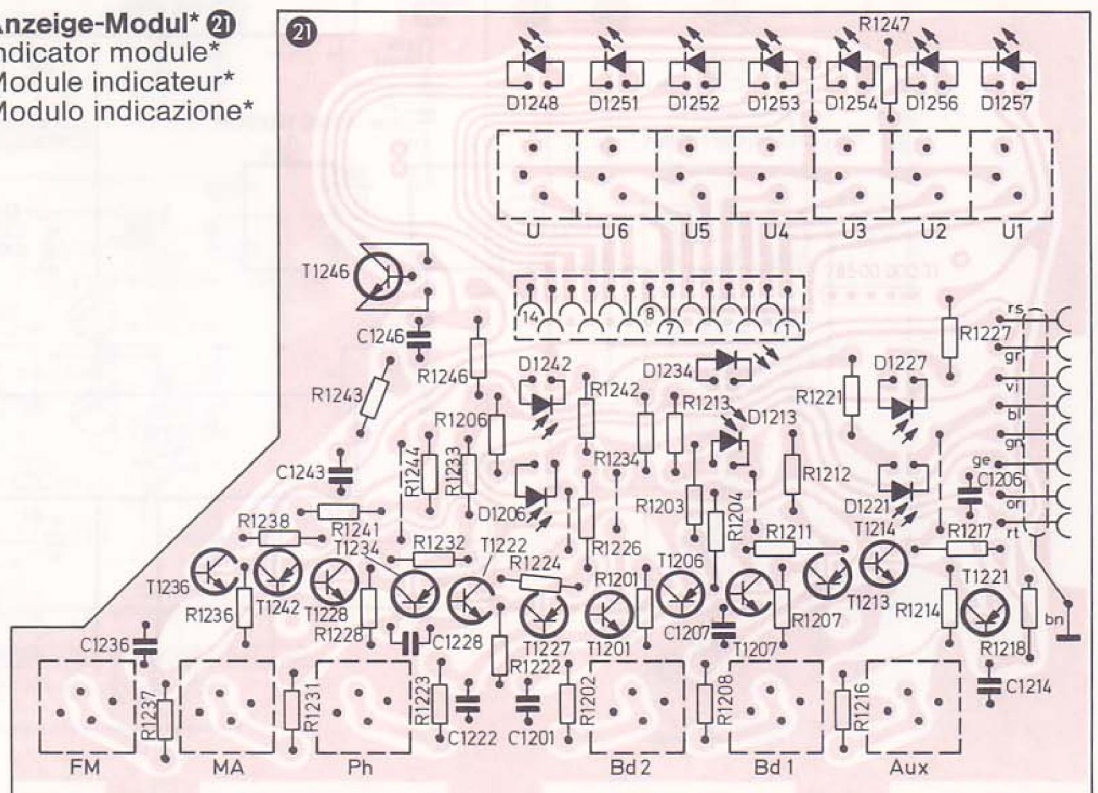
Anzeige-Modul* 21
Indicator module*
Module indicateur*
Modulo indicazione*

21

R1247
D1248 D1251 D1252 D1253 D1254 D1256 D1257
U U6 U5 U4 U3 U2 U1
T1246
14 8 7 1
C1246
R1227
rs
gr
vi
bl
gn
ge
or
rt
bn
R1246
D1242
D1234
D1227
R1243
R1242
R1213
D1213
R1221
R1206
R1234
C1243
R1244
R1233
D1206
R1203
R1204
R1212
D1221
C1206
R1241
R1238
T1234
R1232
T1222
R1224
R1226
R1211
T1214
R1217
T1236
R1236
T1242
T1228
R1228
R1201
T1206
T1213
R1214
T1221
C1228
T1227
T1201
C1207
T1207
R1207
R1218
C1236
R1222
C1214
R1237
R1231
R1223
C1222
C1201
R1202
R1208
R1216
FM MA Ph Bd 2 Bd 1 Aux